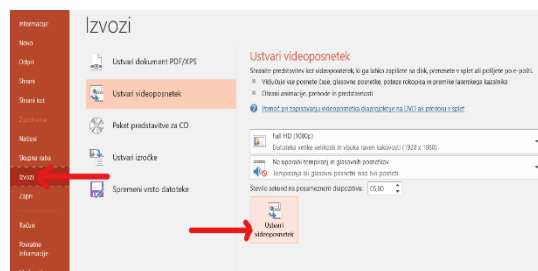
Informacije
Novo
Odpri
Shrani
Shrani kot
Zgodovina
Natisni
Skupna raba
Izvozi
Zapri
Račun
Povratne informacije

Izvozi

Ustvari dokument PDF/XPS
Ustvari videoposnetek
Paket predstavitve za CD
Ustvari izročke
Spremeni vrsto datoteke

Ustvari videoposnetek

Shranite predstavitev kot videoposnetek, ki ga lahko zapišete na disk, prenesete v splet ali pošljete po e-pošti.
Vključuje vse posnete čase, glasovne posnetke, poteze rokopisa in premike laserskega kazalnika
Ohrani animacije, prehode in predstavnost
Pomoč pri zapisovanju videoposnetka diaprojekcije na DVD ali prenosu v splet

Full HD (1080p)
Datoteka velike velikosti in visoka raven kakovosti (1920 x 1080)

Ne uporabi posnetega časa in glasovnih posnetkov
Tempiranje ali glasovni posnetki niso bili posneti

Število sekund na posameznem diapozitivu: 05,00

Ustvari videoposnetek